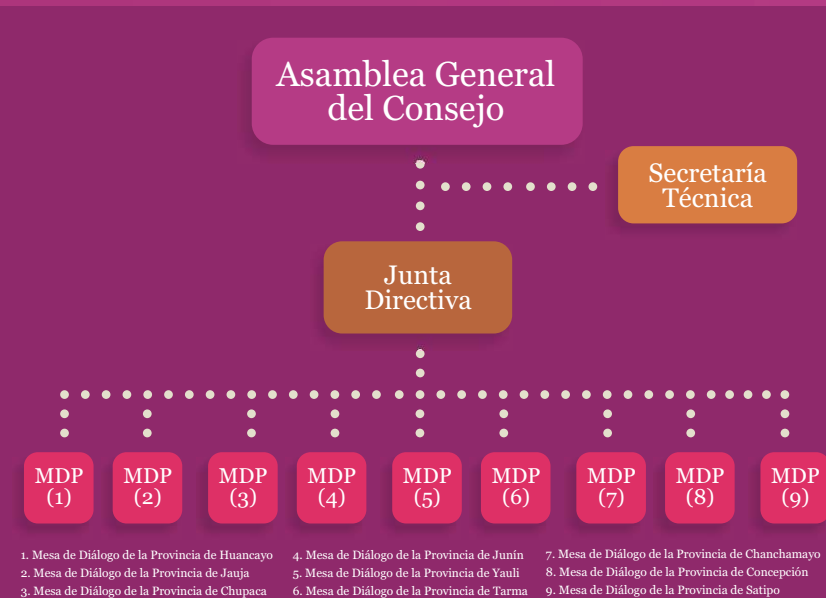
Asamblea General del Consejo

Secretaría Técnica

Junta Directiva

MDP (1)

MDP (2)

MDP (3)

MDP (4)

MDP (5)

MDP (6)

MDP (7)

MDP (8)

MDP (9)

1. Mesa de Diálogo de la Provincia de Huancayo
2. Mesa de Diálogo de la Provincia de Jauja
3. Mesa de Diálogo de la Provincia de Chupaca

4. Mesa de Diálogo de la Provincia de Junín
5. Mesa de Diálogo de la Provincia de Yauli
6. Mesa de Diálogo de la Provincia de Tarma

7. Mesa de Diálogo de la Provincia de Chanchamayo
8. Mesa de Diálogo de la Provincia de Concepción
9. Mesa de Diálogo de la Provincia de Satipo